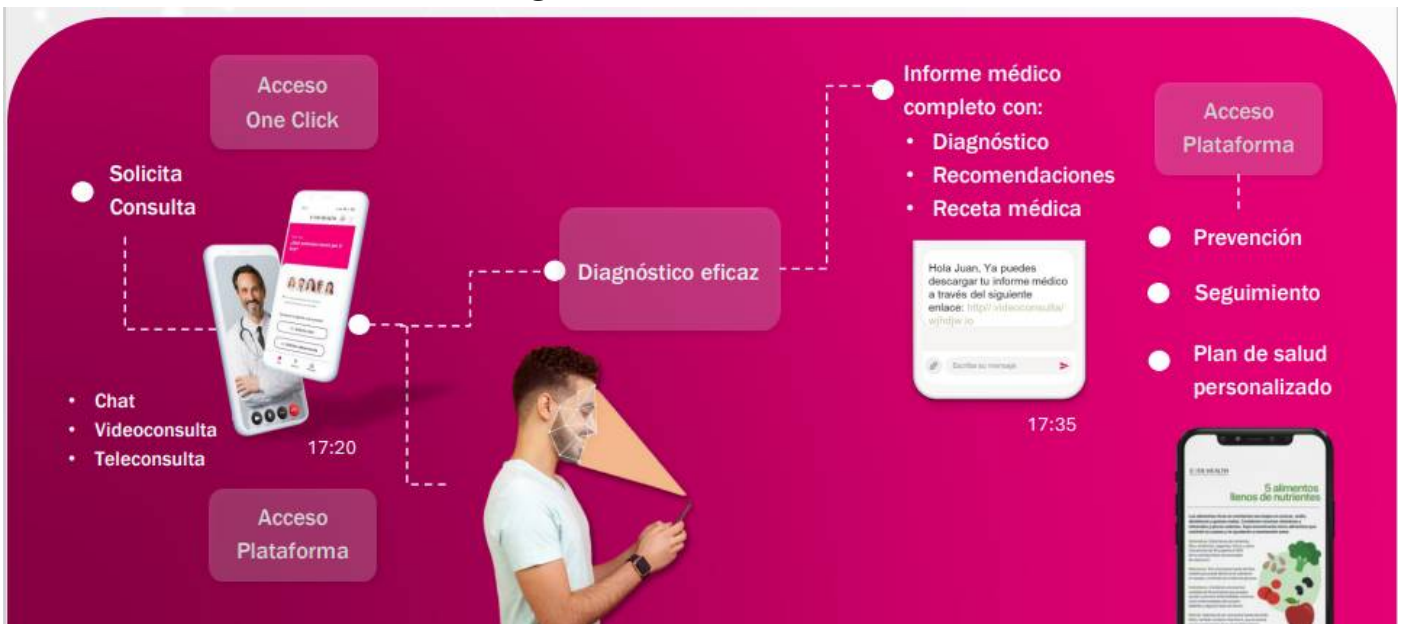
Acceso
One Click

Solicita
Consulta

• Chat
• Videoconsulta
• Teleconsulta

17:20

Acceso
Plataforma

Diagnóstico eficaz

Informe médico completo con:
• Diagnóstico
• Recomendaciones
• Receta médica

Hola Juan, Ya puedes descargar tu informe médico a través del siguiente enlace: http://videoconsulta/wjhdjw.io

Escribe su mensaje

17:35

Acceso
Plataforma

Prevención

Seguimiento

Plan de salud personalizado

5 alimentos llenos de nutrientes